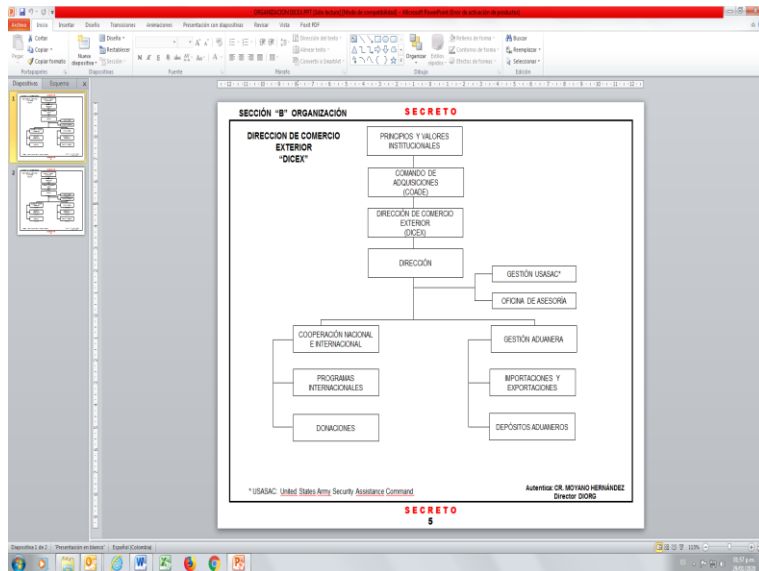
ORGANIZACION DICEX.PPT [Sólo lectura] [Modo de compatibilidad] - Microsoft PowerPoint (Error de activación de productos)

Archivo Inicio Insertar Diseño Transiciones Animaciones Presentación con diapositivas Revisar Vista Foxit PDF

Cortar Copiar Pegar Copiar formato Portapapeles Nueva diapositiva Diseño Restablecer Sección Diapositivas Fuente Párrafo Dirección del texto Alinear texto Convertir a SmartArt Organizar Estilos rápidos Relleno de forma Contorno de forma Efectos de formas Dibujo Buscar Reemplazar Seleccionar Edición

Diapositivas Esquema

SECCIÓN "B" ORGANIZACIÓN

SECRETO

DIRECCION DE COMERCIO EXTERIOR "DICEX"

PRINCIPIOS Y VALORES INSTITUCIONALES

COMANDO DE ADQUISICIONES (COADE)

DIRECCIÓN DE COMERCIO EXTERIOR (DICEX)

DIRECCIÓN

GESTIÓN USASAC*

OFICINA DE ASESORÍA

COOPERACIÓN NACIONAL E INTERNACIONAL

GESTIÓN ADUANERA

PROGRAMAS INTERNACIONALES

IMPORTACIONES Y EXPORTACIONES

DONACIONES

DEPÓSITOS ADUANEROS

* USASAC: United States Army Security Assistance Command

Autentica: CR. MOYANO HERNÁNDEZ
Director DIORG

SECRETO
5

Diapositiva 1 de 2 "Presentación en blanco" Español (Colombia)

115%